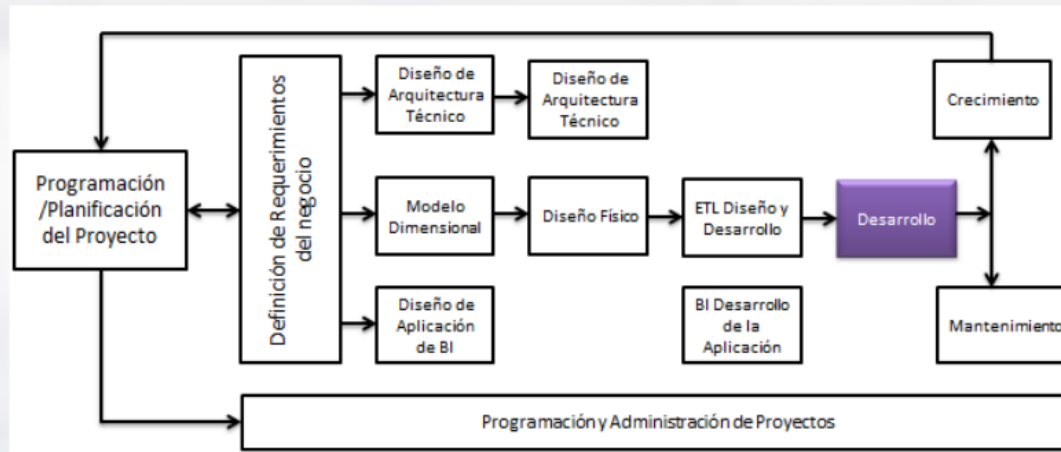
Programación /Planificación del Proyecto

Definición de Requerimientos del negocio

Diseño de Arquitectura Técnico

Diseño de Arquitectura Técnico

Modelo Dimensional

Diseño Físico

ETL Diseño y Desarrollo

Desarrollo

Diseño de Aplicación de BI

BI Desarrollo de la Aplicación

Crecimiento

Mantenimiento

Programación y Administración de Proyectos